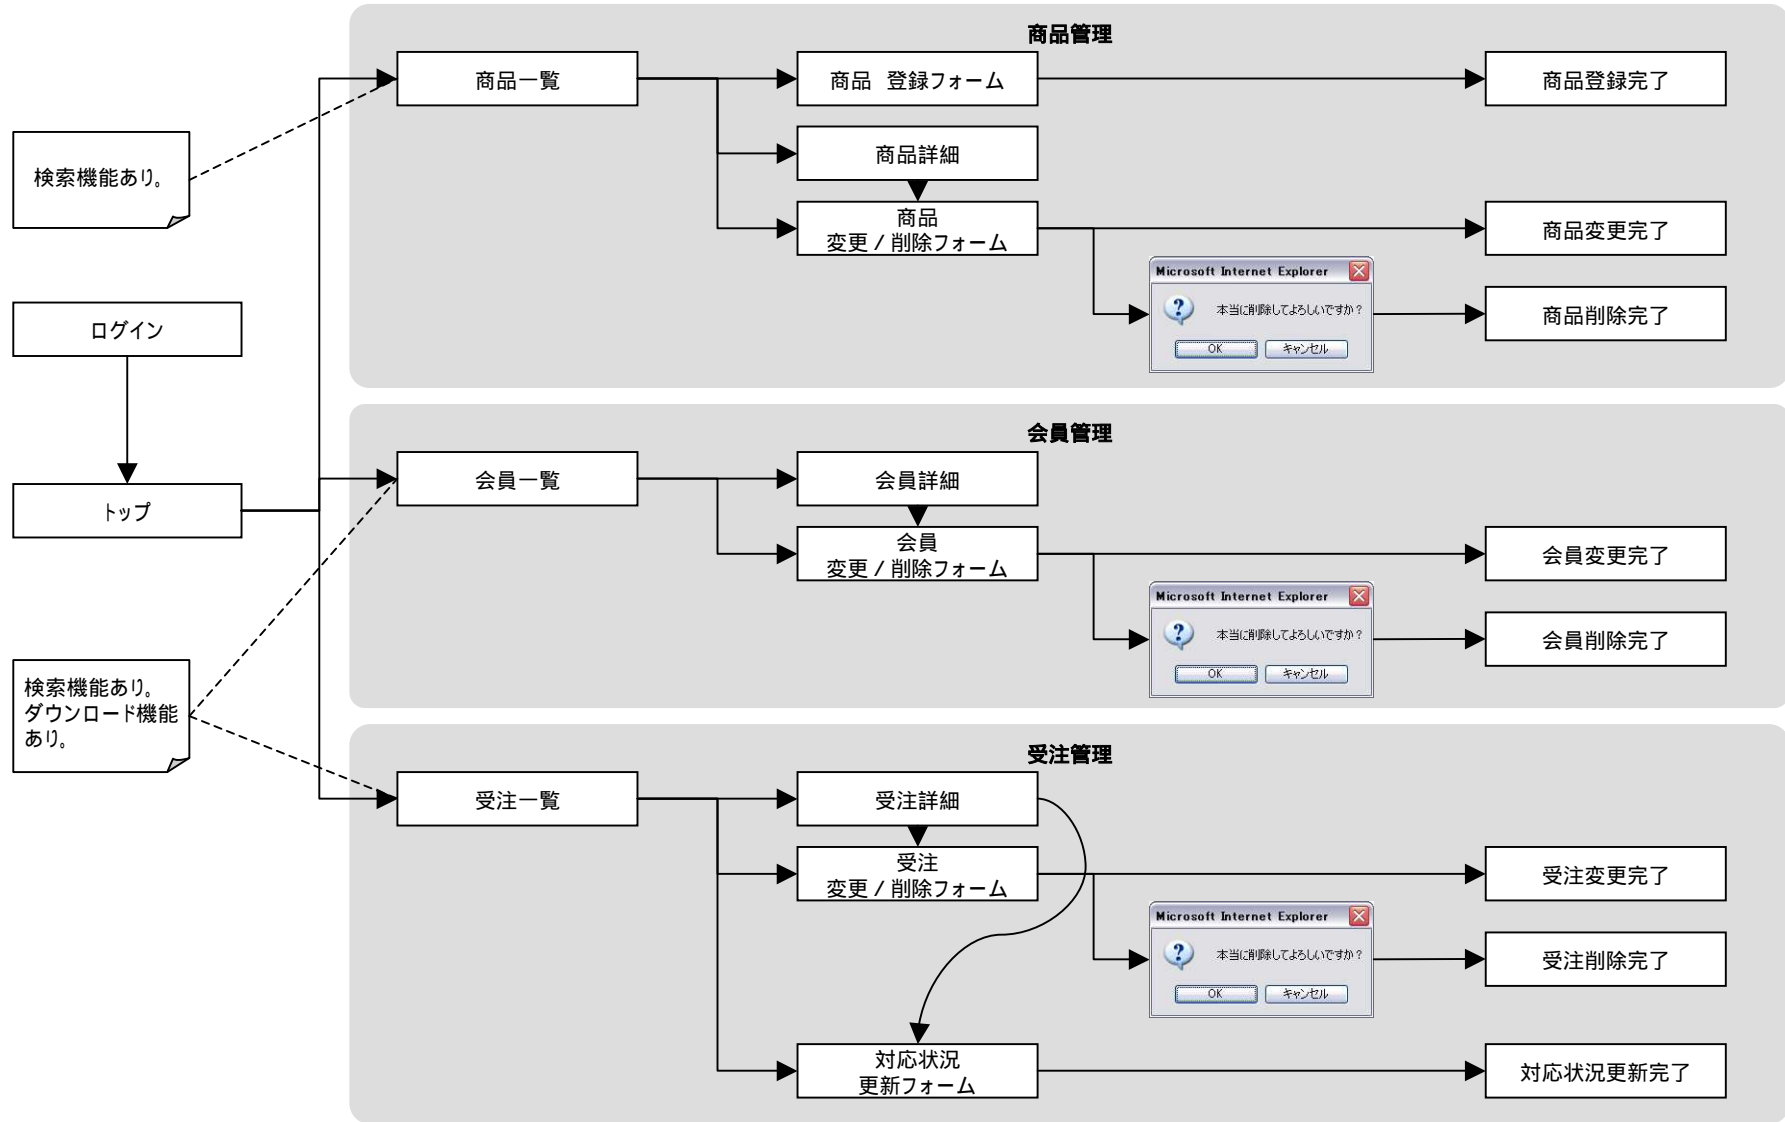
検索機能あり。

ログイン

トップ

検索機能あり。
ダウンロード機能あり。

商品管理

商品一覧

商品　登録フォーム

商品登録完了

商品詳細

商品
変更 / 削除フォーム

商品変更完了

Microsoft Internet Explorer

本当に削除してよろしいですか？

OK

キャンセル

商品削除完了

会員管理

会員一覧

会員詳細

会員
変更 / 削除フォーム

会員変更完了

Microsoft Internet Explorer

本当に削除してよろしいですか？

OK

キャンセル

会員削除完了

受注管理

受注一覧

受注詳細

受注
変更 / 削除フォーム

受注変更完了

Microsoft Internet Explorer

本当に削除してよろしいですか？

OK

キャンセル

受注削除完了

対応状況
更新フォーム

対応状況更新完了